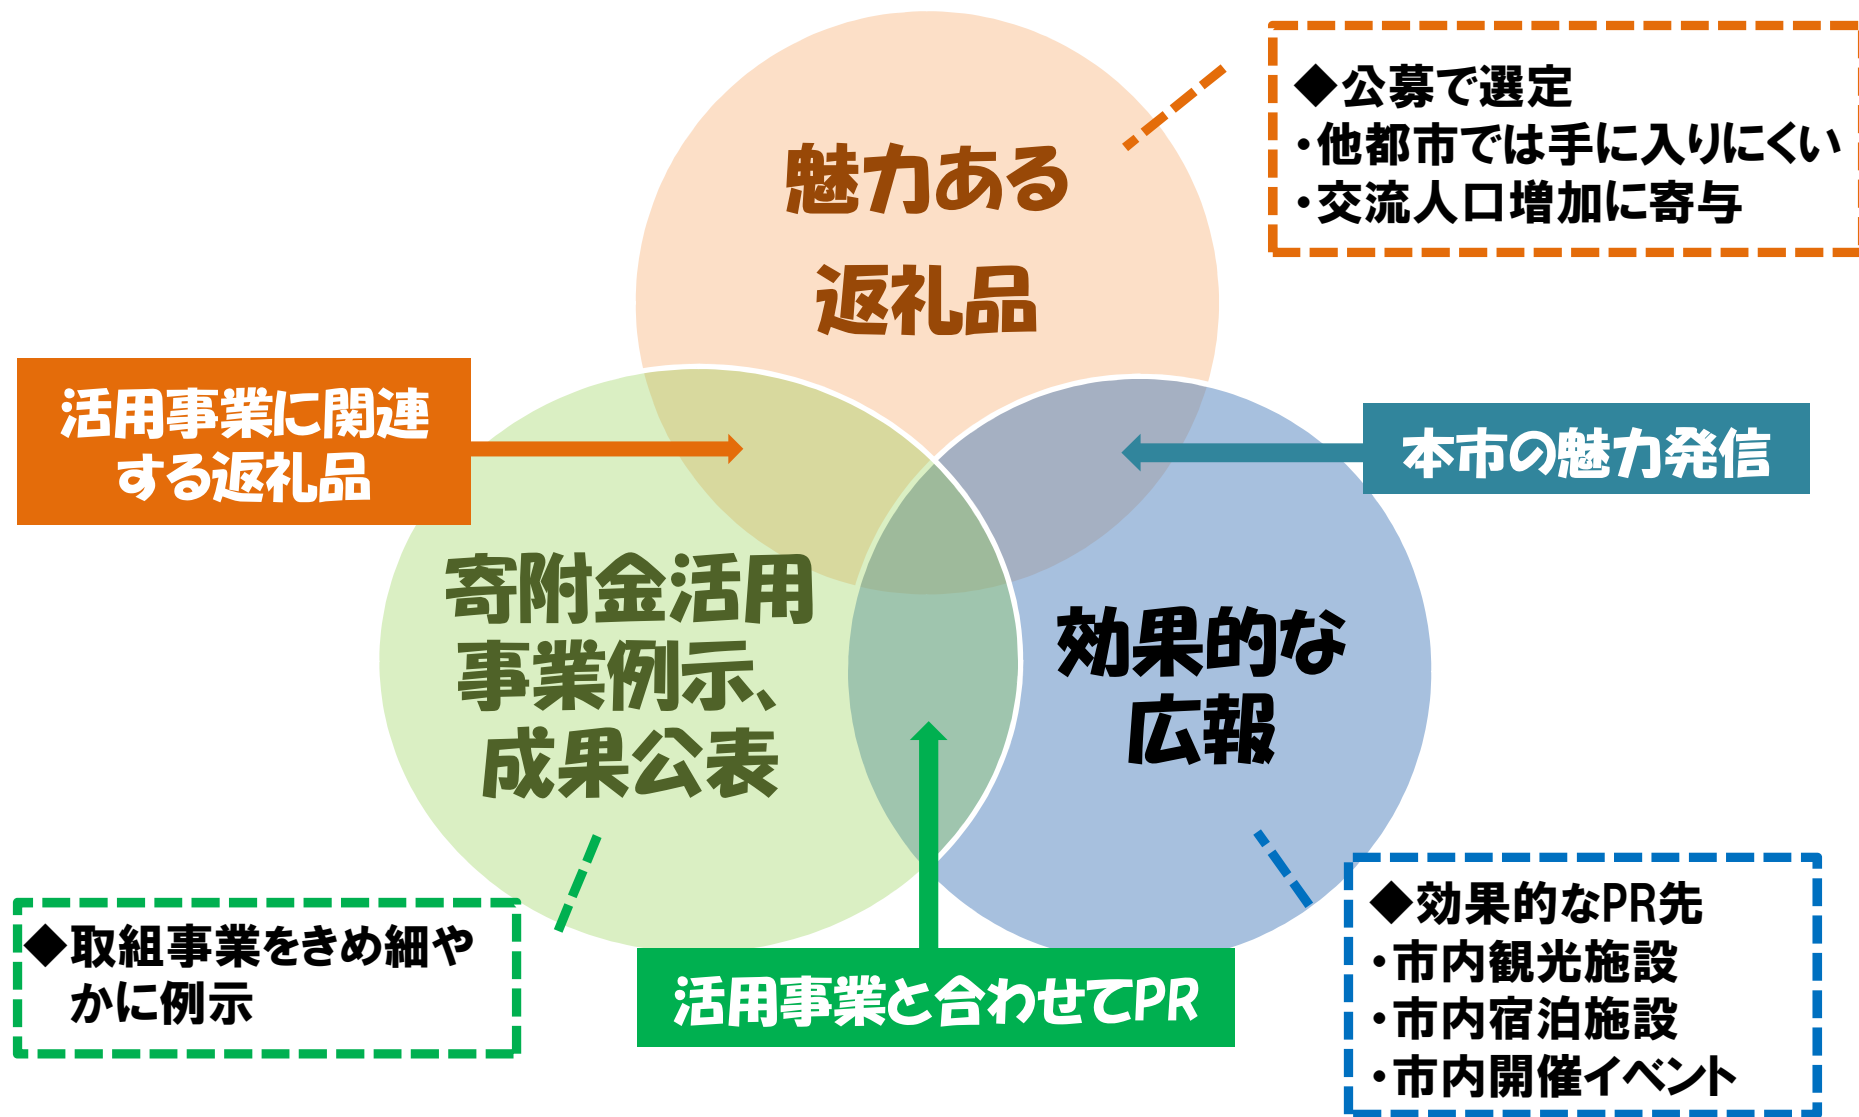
魅力ある返礼品

◆公募で選定
・他都市では手に入りにくい
・交流人口増加に寄与

活用事業に関連する返礼品

本市の魅力発信

寄附金活用事業例示、成果公表

効果的な広報

◆取組事業をきめ細やかに例示

活用事業と合わせてPR

◆効果的なPR先
・市内観光施設
・市内宿泊施設
・市内開催イベント